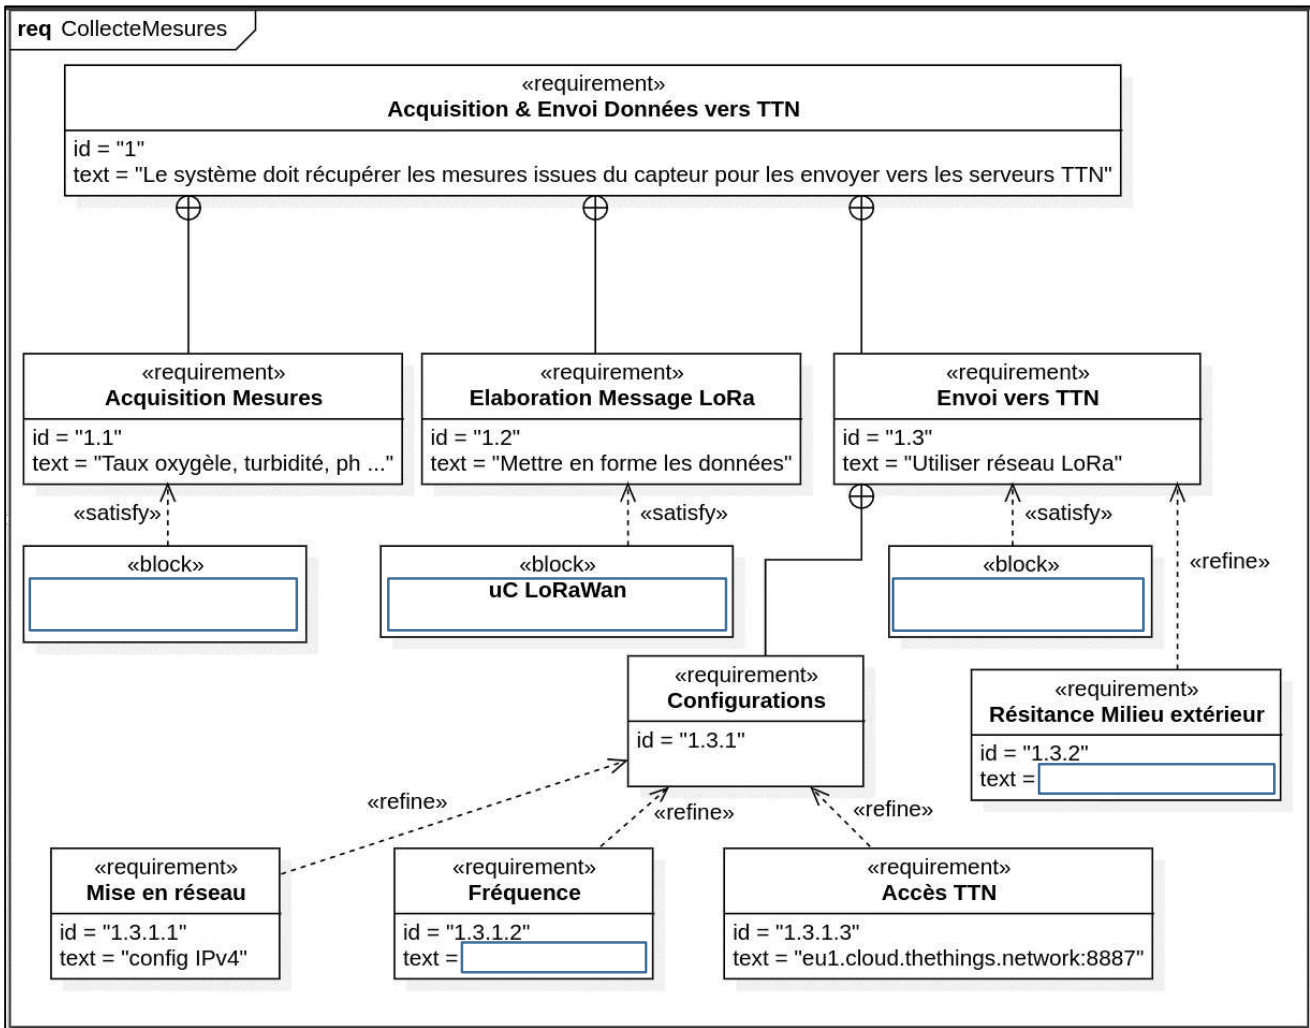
**req** CollecteMesures

«requirement»
**Acquisition & Envoi Données vers TTN**
id = "1"
text = "Le système doit récupérer les mesures issues du capteur pour les envoyer vers les serveurs TTN"

«requirement»
**Acquisition Mesures**
id = "1.1"
text = "Taux oxygèle, turbidité, ph ..."

«requirement»
**Elaboration Message LoRa**
id = "1.2"
text = "Mettre en forme les données"

«requirement»
**Envoi vers TTN**
id = "1.3"
text = "Utiliser réseau LoRa"

«satisfy»

«block»

«satisfy»

«block»
**uC LoRaWan**

«satisfy»

«block»

«refine»

«requirement»
**Configurations**
id = "1.3.1"

«requirement»
**Résitance Milieu extérieur**
id = "1.3.2"
text =

«refine»

«refine»

«refine»

«requirement»
**Mise en réseau**
id = "1.3.1.1"
text = "config IPv4"

«requirement»
**Fréquence**
id = "1.3.1.2"
text =

«requirement»
**Accès TTN**
id = "1.3.1.3"
text = "eu1.cloud.thethings.network:8887"